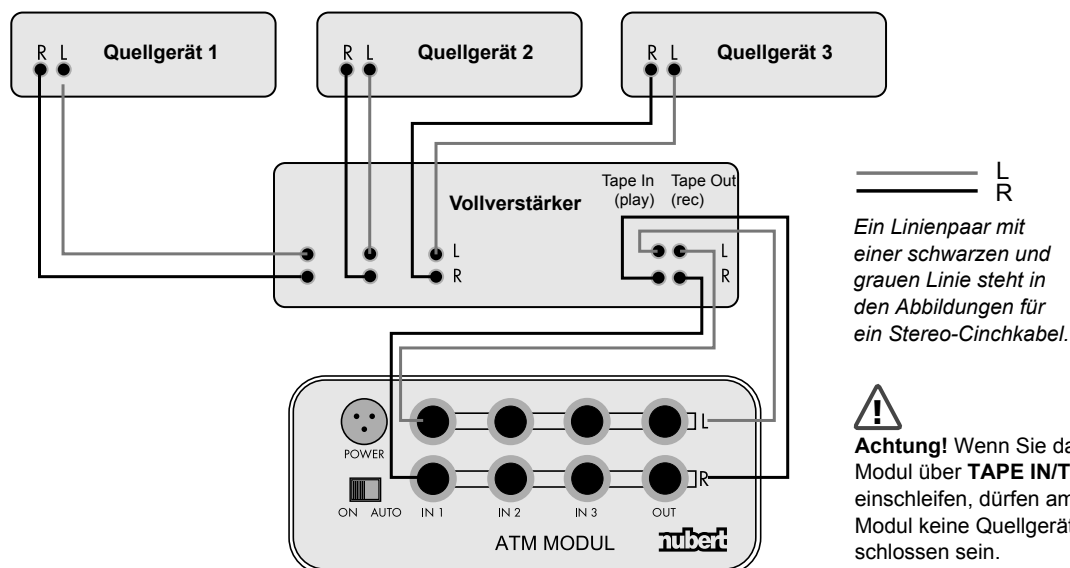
R L Quellgerät 1

R L Quellgerät 2

R L Quellgerät 3

Vollverstärker

L
R

Tape In (play)

Tape Out (rec)

L
R

POWER

ON AUTO

IN 1

IN 2

IN 3

OUT

L

R

ATM MODUL

nubert

L
R

*Ein Linienpaar mit einer schwarzen und grauen Linie steht in den Abbildungen für ein Stereo-Cinchkabel.*

!

**Achtung!** Wenn Sie da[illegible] Modul über **TAPE IN/T**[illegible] einschleifen, dürfen am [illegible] Modul keine Quellgerät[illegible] schlossen sein.